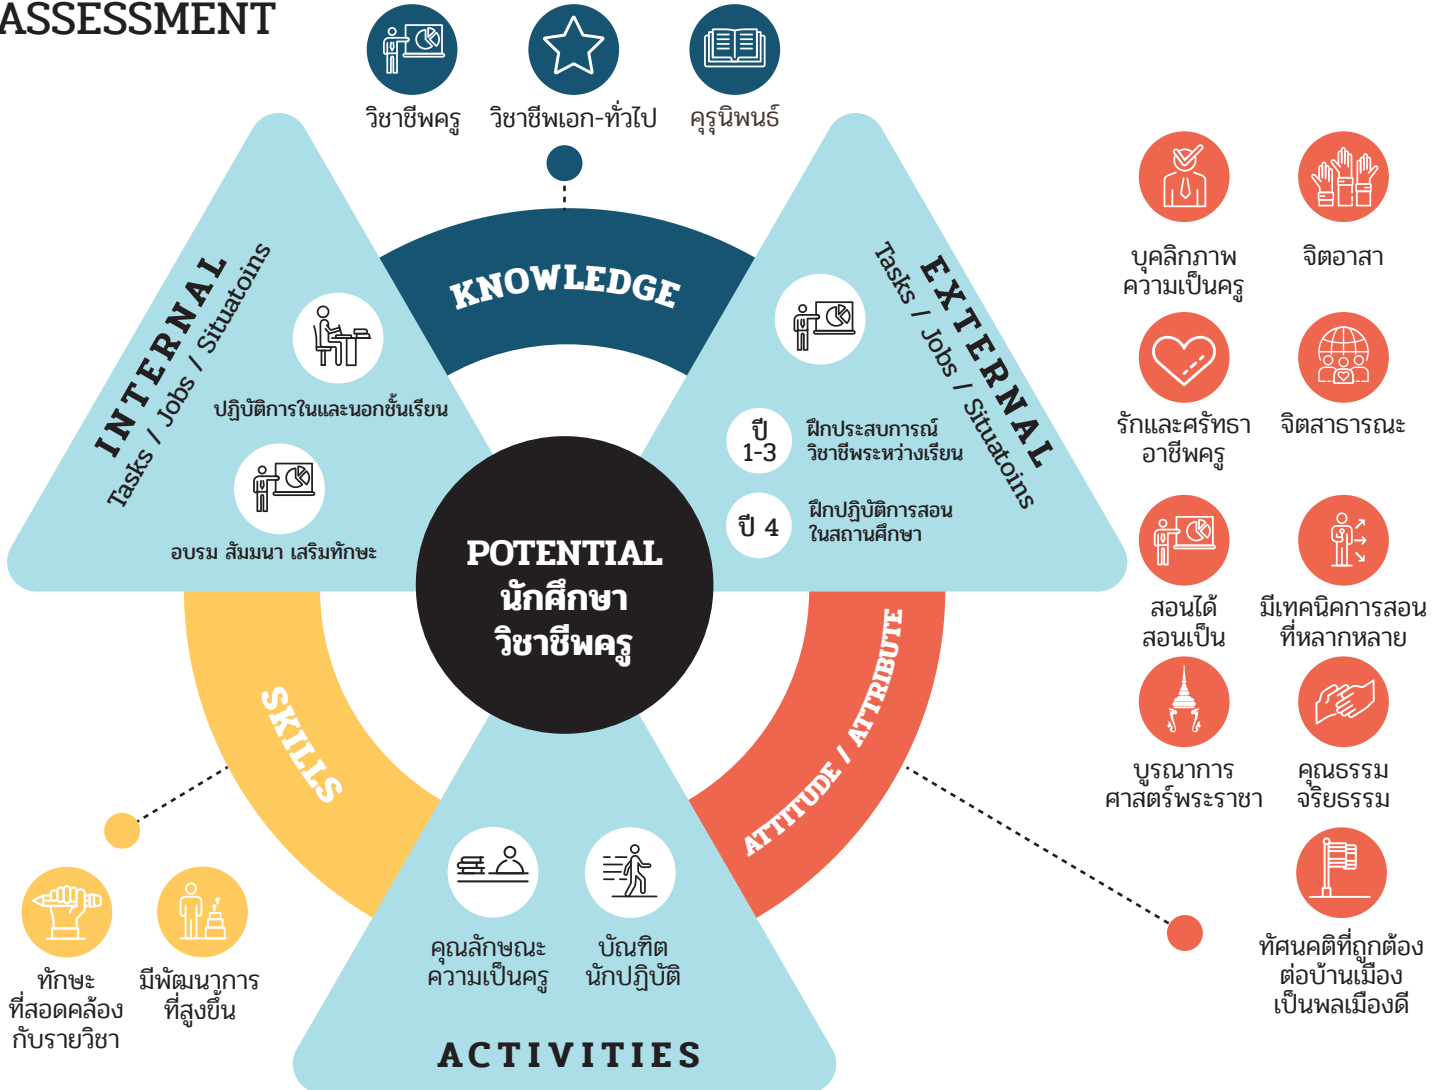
ASSESSMENT

วิชาชีพครู

วิชาชีพเอก-ทั่วไป

คุรุนิพนธ์

KNOWLEDGE

INTERNAL
Tasks / Jobs / Situatoins

ปฏิบัติการในและนอกชั้นเรียน

อบรม สัมมนา เสริมทักษะ

EXTERNAL
Tasks / Jobs / Situatoins

ปี 1-3 ฝึกประสบการณ์วิชาชีพระหว่างเรียน

ปี 4 ฝึกปฏิบัติการสอนในสถานศึกษา

POTENTIAL
นักศึกษา
วิชาชีพครู

SKILLS

ATTITUDE / ATTRIBUTE

คุณลักษณะความเป็นครู

บัณฑิตนักปฏิบัติ

ACTIVITIES

ทักษะที่สอดคล้องกับรายวิชา

มีพัฒนาการที่สูงขึ้น

บุคลิกภาพความเป็นครู

จิตอาสา

รักและศรัทธาอาชีพครู

จิตสาธารณะ

สอนได้สอนเป็น

มีเทคนิคการสอนที่หลากหลาย

บูรณาการศาสตร์พระราชา

คุณธรรมจริยธรรม

ทัศนคติที่ถูกต้องต่อบ้านเมืองเป็นพลเมืองดี